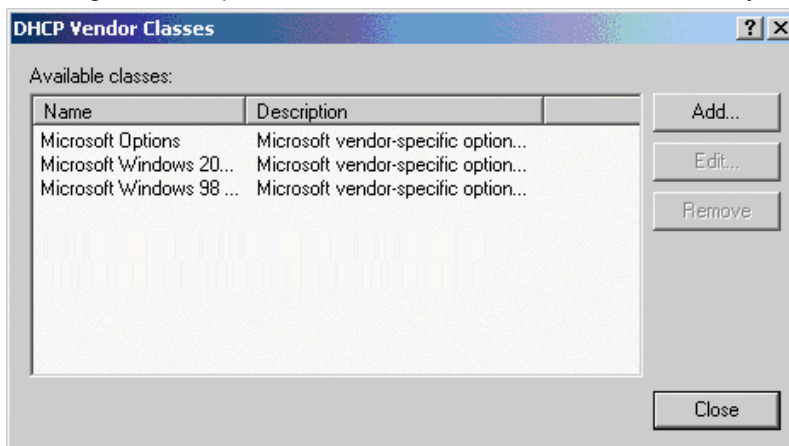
DHCP Vendor Classes

?

X

Available classes:

| Name | Description |
|---|---|
| Microsoft Options | Microsoft vendor-specific option... |
| Microsoft Windows 20... | Microsoft vendor-specific option... |
| Microsoft Windows 98 ... | Microsoft vendor-specific option... |

Add...

Edit...

Remove

Close